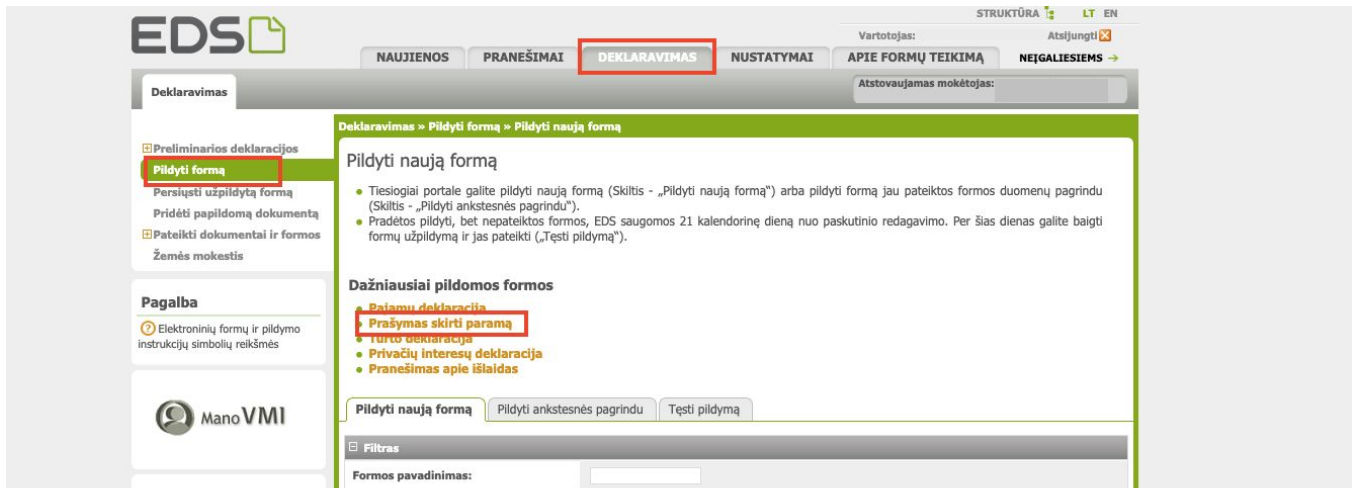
EDS

STRUKTŪRA LT EN

Vartotojas: Atsijungti

NAUJIENOS PRANEŠIMAI DEKLARAVIMAS NUSTATYMAI APIE FORMŲ TEIKIMĄ NEĮGALIESIEMS →

Deklaravimas

Atstovaujamas mokėtojas:

Preliminarios deklaracijos
Pildyti formą
Persiųsti užpildytą formą
Pridėti papildomą dokumentą
Pateikti dokumentai ir formos
Žemės mokestis

Pagalba

Elektroninių formų ir pildymo instrukcijų simbolių reikšmės

Mano VMI

Deklaravimas » Pildyti formą » Pildyti naują formą

Pildyti naują formą

• Tiesiogiai portale galite pildyti naują formą (Skiltis - „Pildyti naują formą") arba pildyti formą jau pateiktos formos duomenų pagrindu (Skiltis - „Pildyti ankstesnės pagrindu").
• Pradėtos pildyti, bet nepateiktos formos, EDS saugomos 21 kalendorinę dieną nuo paskutinio redagavimo. Per šias dienas galite baigti formų užpildymą ir jas pateikti („Tęsti pildymą").

Dažniausiai pildomos formos

• Pajamų deklaracija
• Prašymas skirti paramą
• Turto deklaracija
• Privačių interesų deklaracija
• Pranešimas apie išlaidas

Pildyti naują formą | Pildyti ankstesnės pagrindu | Tęsti pildymą

Filtras

Formos pavadinimas: